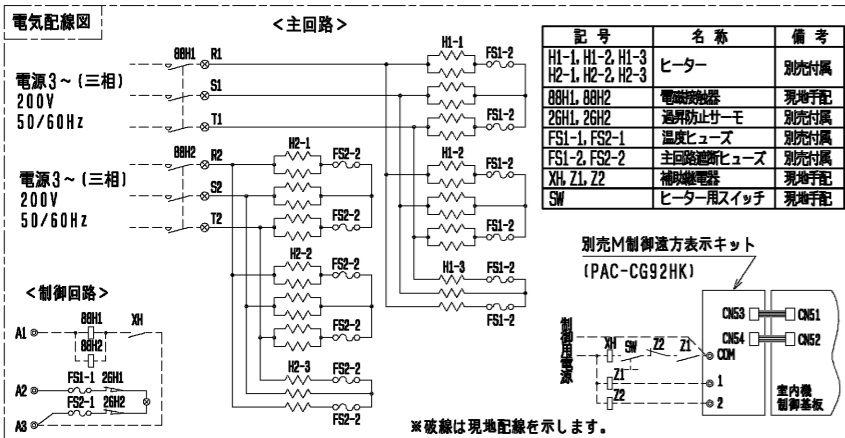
電気配線図

<主回路>

88H1
R1
S1
T1

電源3～(三相)
200V
50/60Hz

88H2
R2
S2
T2

電源3～(三相)
200V
50/60Hz

H1-1
FS1-2
FS1-2
H1-2
FS1-2
FS1-2
H1-3
FS1-2
FS1-2

H2-1
FS2-2
FS2-2
H2-2
FS2-2
FS2-2
H2-3
FS2-2
FS2-2

| 記 号 | 名 称 | 備 考 |
|---|---|---|
| H1-1, H1-2, H1-3 H2-1, H2-2, H2-3 | ヒーター | 別売付属 |
| 88H1, 88H2 | 電磁接触器 | 現地手配 |
| 26H1, 26H2 | 過昇防止サーモ | 別売付属 |
| FS1-1, FS2-1 | 温度ヒューズ | 別売付属 |
| FS1-2, FS2-2 | 主回路遮断ヒューズ | 別売付属 |
| XH, Z1, Z2 | 補助継電器 | 現地手配 |
| SW | ヒーター用スイッチ | 現地手配 |

別売M制御遠方表示キット
(PAC-CG92HK)

<制御回路>
A1
88H1
XH
88H2
A2
FS1-1
26H1
A3
FS2-1
26H2

制御用電源
XH
SW
Z2
Z1
COM
Z1
1
Z2
2
CN53
CN51
CN54
CN52
室内機
制御基板

※破線は現地配線を示します。